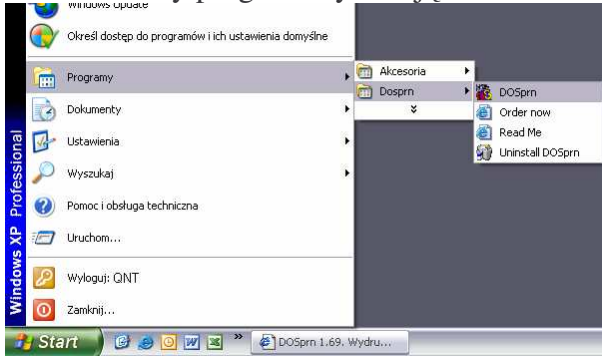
Windows Update

Określ dostęp do programów i ich ustawienia domyślne

Programy

Dokumenty

Ustawienia

Wyszukaj

Pomoc i obsługa techniczna

Uruchom...

Wyloguj: QNT

Zamknij...

Windows XP Professional

Akcesoria

Dosprn

»

DOSprn

Order now

Read Me

Uninstall DOSprn

Start

»

DOSprn 1.69. Wydru...